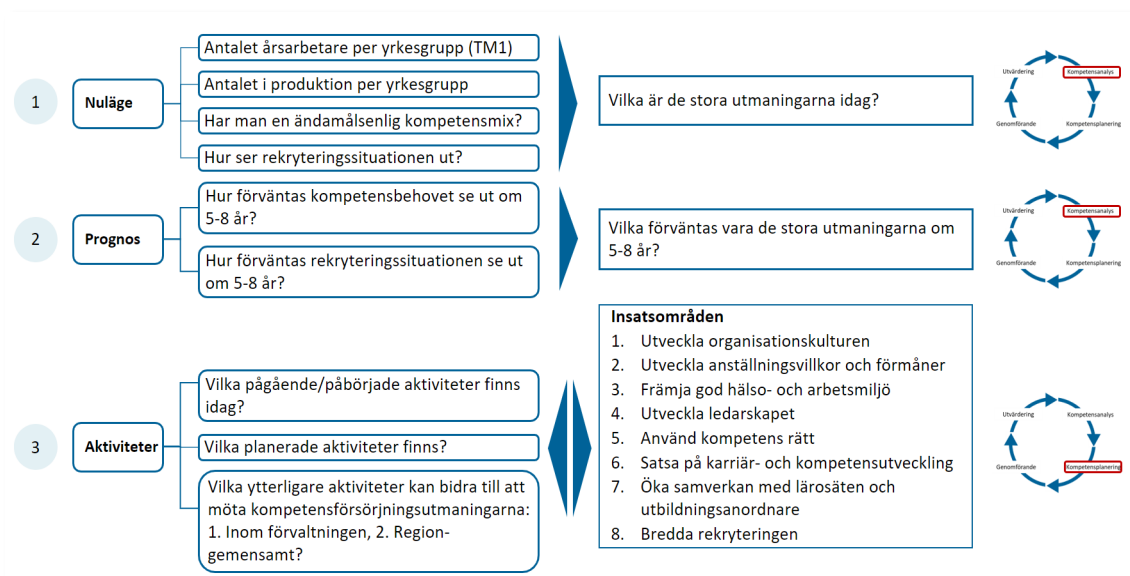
1

Nuläge

Antalet årsarbetare per yrkesgrupp (TM1)

Antalet i produktion per yrkesgrupp

Har man en ändamålsenlig kompetensmix?

Hur ser rekryteringssituationen ut?

Vilka är de stora utmaningarna idag?

Utvärdering
Kompetensanalys
Genomförande
Kompetensplanering

2

Prognos

Hur förväntas kompetensbehovet se ut om 5-8 år?

Hur förväntas rekryteringssituationen se ut om 5-8 år?

Vilka förväntas vara de stora utmaningarna om 5-8 år?

Utvärdering
Kompetensanalys
Genomförande
Kompetensplanering

3

Aktiviteter

Vilka pågående/påbörjade aktiviteter finns idag?

Vilka planerade aktiviteter finns?

Vilka ytterligare aktiviteter kan bidra till att möta kompetensförsörjningsutmaningarna: 1. Inom förvaltningen, 2. Regiongemensamt?

Insatsområden
1. Utveckla organisationskulturen
2. Utveckla anställningsvillkor och förmåner
3. Främja god hälso- och arbetsmiljö
4. Utveckla ledarskapet
5. Använd kompetens rätt
6. Satsa på karriär- och kompetensutveckling
7. Öka samverkan med lärosäten och utbildningsanordnare
8. Bredda rekryteringen

Utvärdering
Kompetensanalys
Genomförande
Kompetensplanering